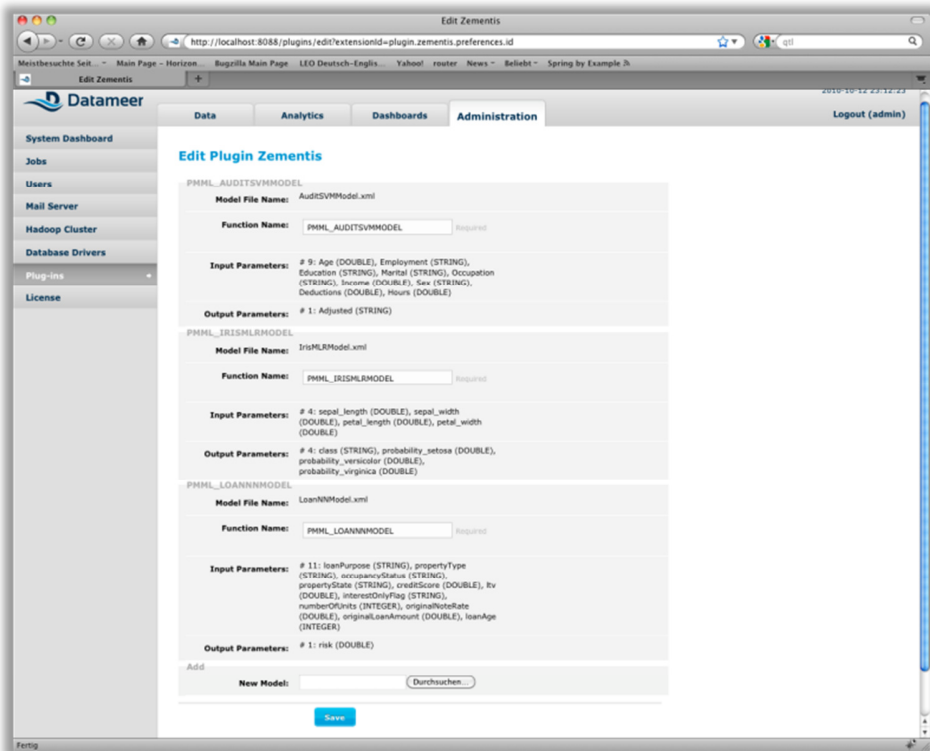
Edit Zementis

http://localhost:8088/plugins/edit?extensionId=plugin.zementis.preferences.id

qtl

Meistbesuchte Seit... Main Page – Horizon... Bugzilla Main Page LEO Deutsch–Englis... Yahoo! router News Beliebt Spring by Example /h

Edit Zementis

Datameer

2010-10-12 23:12:23

Data Analytics Dashboards Administration

Logout (admin)

System Dashboard
Jobs
Users
Mail Server
Hadoop Cluster
Database Drivers
Plug-ins
License

Edit Plugin Zementis

PMML_AUDITSVMMODEL

Model File Name: AuditSVMModel.xml

Function Name: PMML_AUDITSVMMODEL Required

Input Parameters: # 9: Age (DOUBLE), Employment (STRING), Education (STRING), Marital (STRING), Occupation (STRING), Income (DOUBLE), Sex (STRING), Deductions (DOUBLE), Hours (DOUBLE)

Output Parameters: # 1: Adjusted (STRING)

PMML_IRISMLRMODEL

Model File Name: IrisMLRModel.xml

Function Name: PMML_IRISMLRMODEL Required

Input Parameters: # 4: sepal_length (DOUBLE), sepal_width (DOUBLE), petal_length (DOUBLE), petal_width (DOUBLE)

Output Parameters: # 4: class (STRING), probability_setosa (DOUBLE), probability_versicolor (DOUBLE), probability_virginica (DOUBLE)

PMML_LOANNNMODEL

Model File Name: LoanNNModel.xml

Function Name: PMML_LOANNNMODEL Required

Input Parameters: # 11: loanPurpose (STRING), propertyType (STRING), occupancyStatus (STRING), propertyState (STRING), creditScore (DOUBLE), ltv (DOUBLE), interestOnlyFlag (STRING), numberOfUnits (INTEGER), originalNoteRate (DOUBLE), originalLoanAmount (DOUBLE), loanAge (INTEGER)

Output Parameters: # 1: risk (DOUBLE)

Add

New Model: Durchsuchen...

Save

Fertig